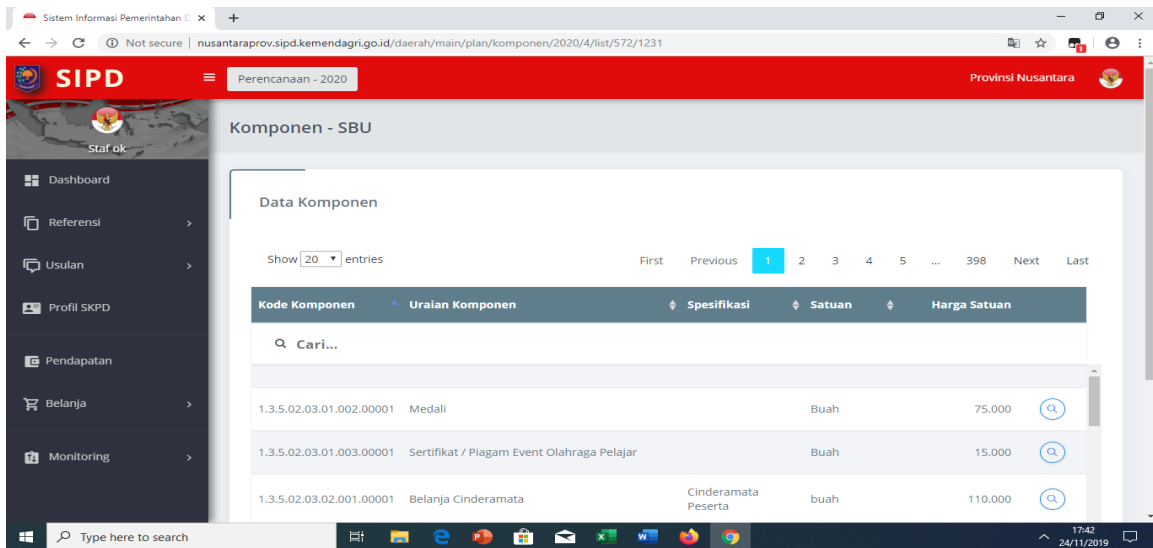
Sistem Informasi Pemerintahan D ×

Not secure | nusantaraprov.sipd.kemendagri.go.id/daerah/main/plan/komponen/2020/4/list/572/1231

SIPD

Perencanaan - 2020

Provinsi Nusantara

Staf ok

Dashboard

Referensi

Usulan

Profil SKPD

Pendapatan

Belanja

Monitoring

Komponen - SBU

Data Komponen

Show 20 entries

First Previous 1 2 3 4 5 ... 398 Next Last

| Kode Komponen | Uraian Komponen | Spesifikasi | Satuan | Harga Satuan |
|---|---|---|---|---|
| 1.3.5.02.03.01.002.00001 | Medali | | Buah | 75.000 |
| 1.3.5.02.03.01.003.00001 | Sertifikat / Piagam Event Olahraga Pelajar | | Buah | 15.000 |
| 1.3.5.02.03.02.001.00001 | Belanja Cinderamata | Cinderamata Peserta | buah | 110.000 |

Cari...

Type here to search

17:42
24/11/2019